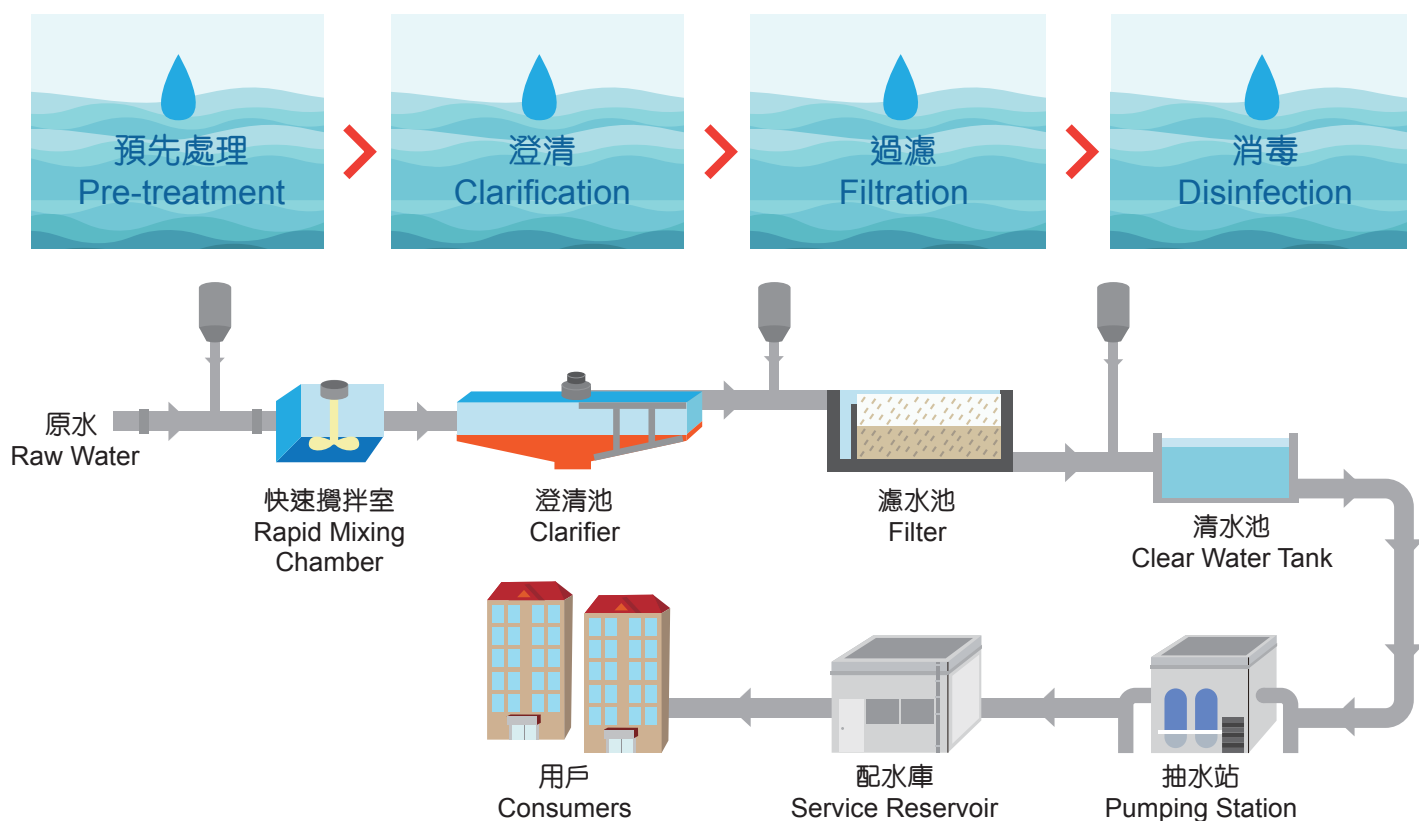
預先處理
Pre-treatment

澄清
Clarification

過濾
Filtration

消毒
Disinfection

原水
Raw Water

快速攪拌室
Rapid Mixing Chamber

澄清池
Clarifier

濾水池
Filter

清水池
Clear Water Tank

用戶
Consumers

配水庫
Service Reservoir

抽水站
Pumping Station